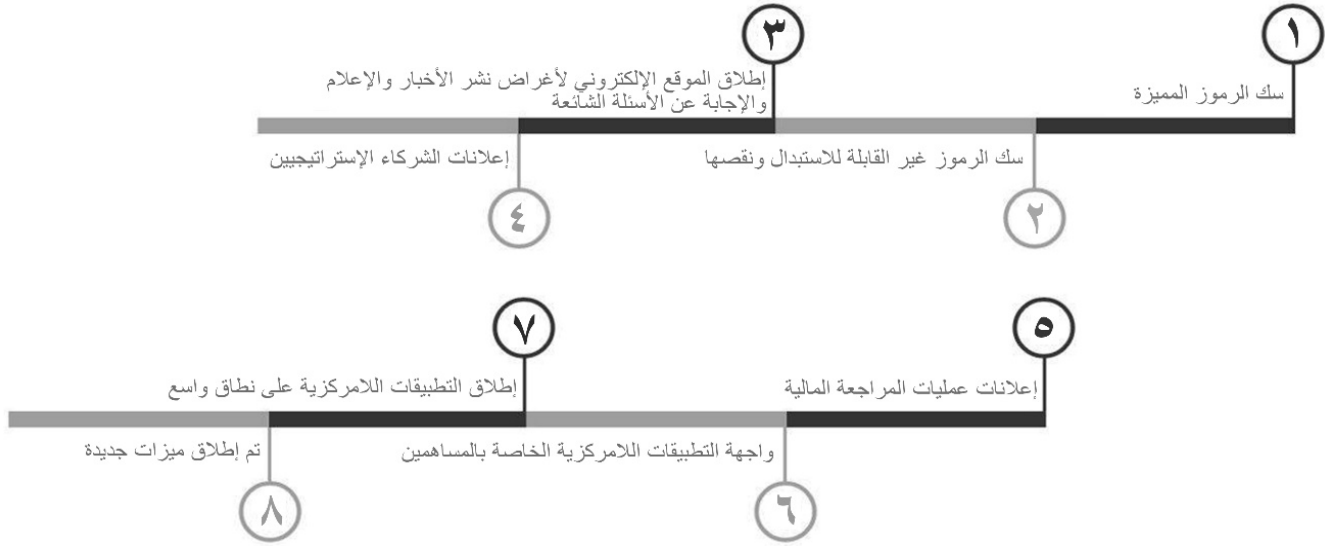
١
سك الرموز المميزة

٢
سك الرموز غير القابلة للاستبدال ونقصها

٣
إطلاق الموقع الإلكتروني لأغراض نشر الأخبار والإعلام والإجابة عن الأسئلة الشائعة

٤
إعلانات الشركاء الإستراتيجيين

٥
إعلانات عمليات المراجعة المالية

٦
واجهة التطبيقات اللامركزية الخاصة بالمساهمين

٧
إطلاق التطبيقات اللامركزية على نطاق واسع

٨
تم إطلاق ميزات جديدة